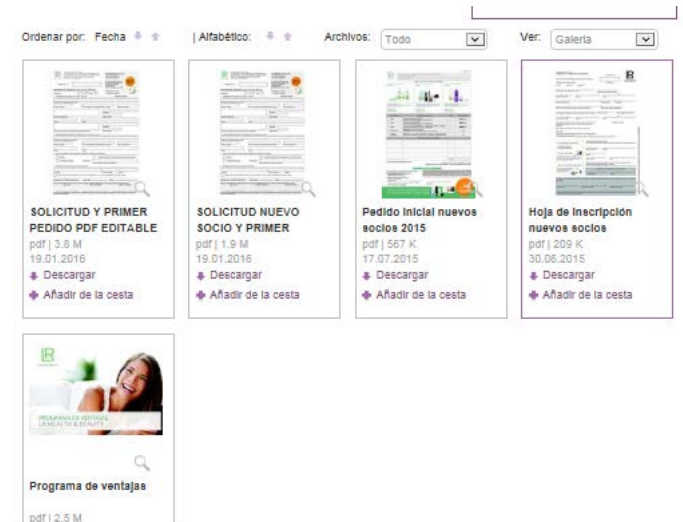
Ordenar por: Fecha | Alfabético: Archivos: Todo Ver: Galeria

SOLICITUD Y PRIMER PEDIDO PDF EDITABLE
pdf | 3.8 M
19.01.2016
Descargar
Añadir de la cesta

SOLICITUD NUEVO SOCIO Y PRIMER
pdf | 1.9 M
19.01.2016
Descargar
Añadir de la cesta

Pedido inicial nuevos socios 2015
pdf | 567 K
17.07.2015
Descargar
Añadir de la cesta

Hoja de inscripción nuevos socios
pdf | 209 K
30.06.2015
Descargar
Añadir de la cesta

Programa de ventajas
pdf | 2.5 M